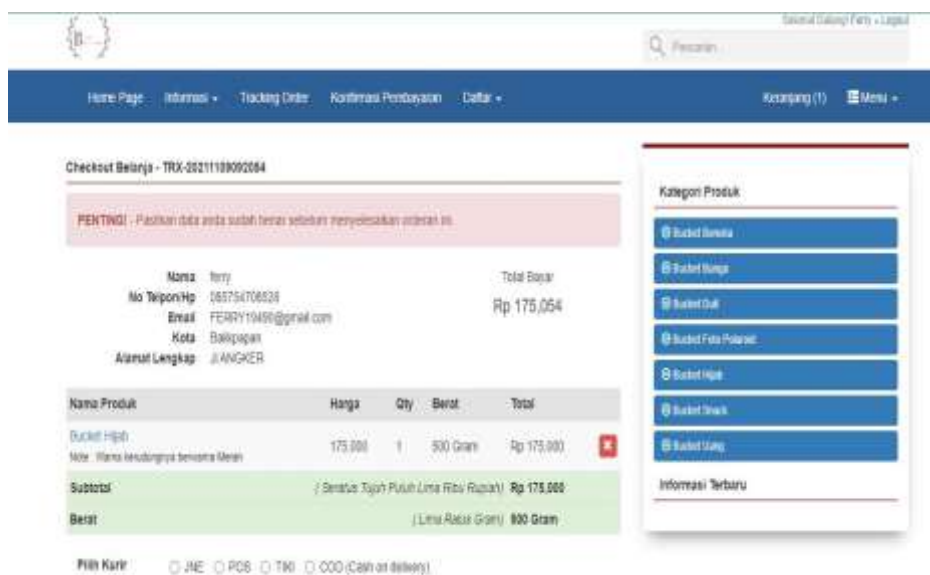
Selamat Datang Ferry - Logout

Pencarian...

Home Page Informasi Tracking Order Konfirmasi Pembayaran Daftar

Keranjang (1) Menu

Checkout Belanja - TRX-20211109092084

PENTING! - Pastikan data anda sudah benar sebelum menyelesaikan orderan ini.

Nama ferry
No Telpon/Hp 085754708528
Email FERRY19400@gmail.com
Kota Balikpapan
Alamat Lengkap Jl.ANGKER

Total Bayar
Rp 175,054

| Nama Produk | Harga | Qty | Berat | Total |
|---|---|---|---|---|
| Bucket Hijab<br>Note : Warna kerudungnya berwarna Merah | 175,000 | 1 | 500 Gram | Rp 175,000 |
| Subtotal | (Seratus Tujuh Puluh Lima Ribu Rupiah) | | | Rp 175,000 |
| Berat | (Lima Ratus Gram) | | | 500 Gram |

Pilih Kurir JNE POS TIKI COD (Cash on delivery)

Kategori Produk

Bucket Bunga
Bucket Bunga
Bucket Doll
Bucket Foto Polaroid
Bucket Hijab
Bucket Snack
Bucket Uang

Informasi Terbaru